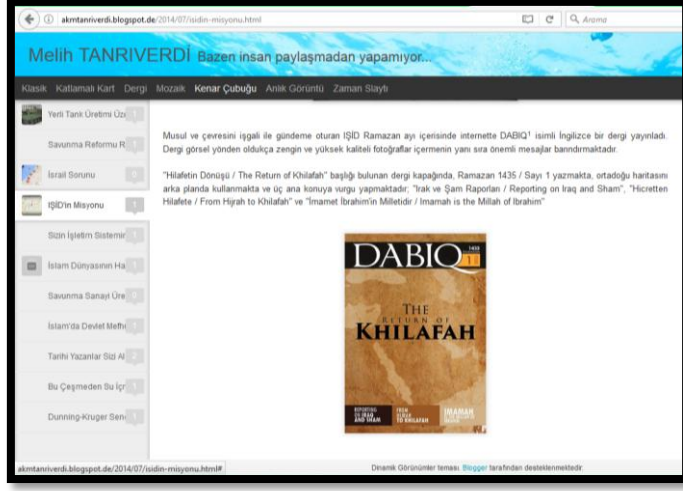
akmtanriverdi.blogspot.de/2014/07/isidin-misyonu.html

Arama

Melih TANRIVERDİ Bazen insan paylaşmadan yapamıyor...

Klasik Katlamalı Kart Dergi Mozaik Kenar Çubuğu Anlık Görüntü Zaman Slaytı

Yerli Tank Üretimi Üzi

Savunma Reformu R

İsrail Sorunu

IŞİD'in Misyonu

Sizin İşletim Sistemir

İslam Dünyasının Ha

Savunma Sanayi Üre

İslam'da Devlet Mefhı

Tarihi Yazanlar Sizi Al

Bu Çeşmeden Su İçr

Dunning-Kruger Sen

Musul ve çevresini işgali ile gündeme oturan IŞİD Ramazan ayı içerisinde internette DABIQ¹ isimli İngilizce bir dergi yayınladı. Dergi görsel yönden oldukça zengin ve yüksek kaliteli fotoğraflar içermenin yanı sıra önemli mesajlar barındırmaktadır.

"Hilafetin Dönüşü / The Return of Khilafah" başlığı bulunan dergi kapağında, Ramazan 1435 / Sayı 1 yazmakta, ortadoğu haritasını arka planda kullanmakta ve üç ana konuya vurgu yapmaktadır; "Irak ve Şam Raporları / Reporting on Iraq and Sham", "Hicretten Hilafete / From Hijrah to Khilafah" ve "İmamet İbrahim'in Milletidir / Imamah is the Millah of Ibrahim"

DABIQ 1435 1

THE RETURN OF KHILAFAH

REPORTING ON IRAQ AND SHAM

FROM HIJRAH TO KHILAFAH

IMAMAH IS THE MILLAH OF IBRAHIM

akmtanriverdi.blogspot.de/2014/07/isidin-misyonu.html#

Dinamik Görünümler teması. Blogger tarafından desteklenmektedir.